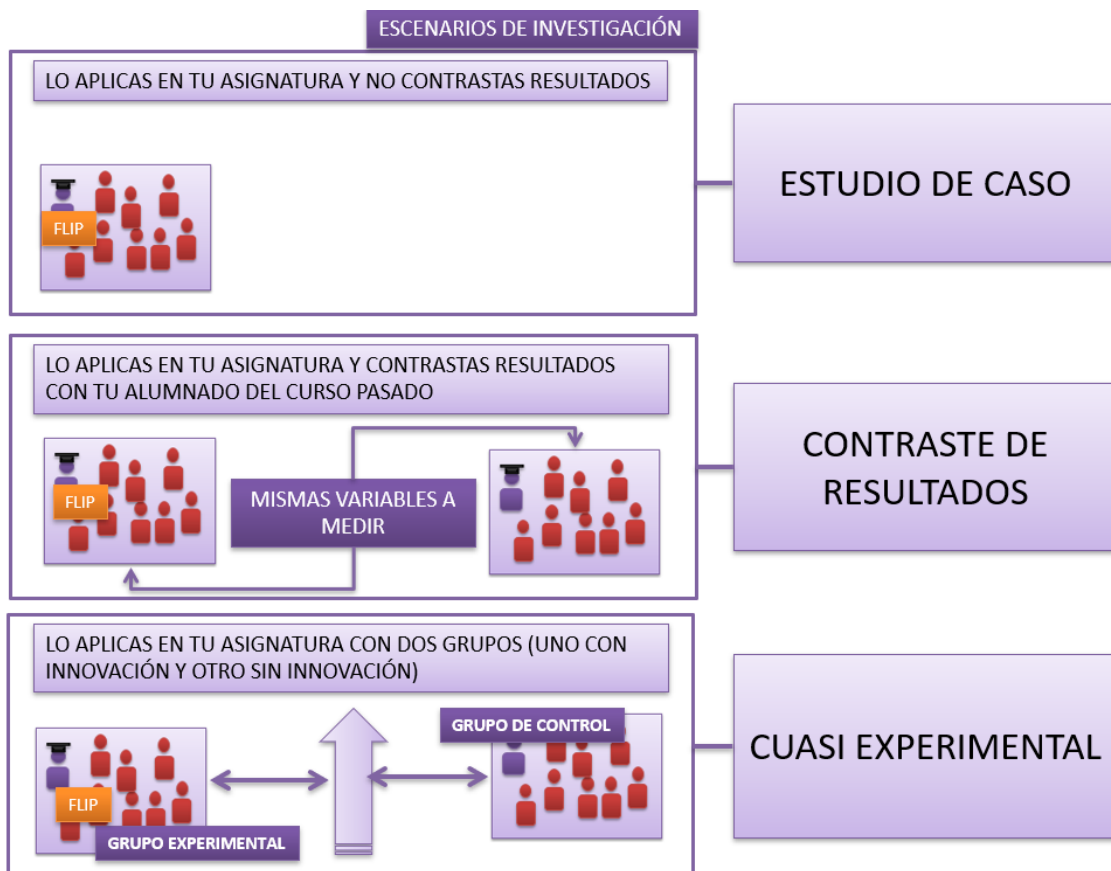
ESCENARIOS DE INVESTIGACIÓN

LO APLICAS EN TU ASIGNATURA Y NO CONTRASTAS RESULTADOS

FLIP

ESTUDIO DE CASO

LO APLICAS EN TU ASIGNATURA Y CONTRASTAS RESULTADOS CON TU ALUMNADO DEL CURSO PASADO

FLIP

MISMAS VARIABLES A MEDIR

CONTRASTE DE RESULTADOS

LO APLICAS EN TU ASIGNATURA CON DOS GRUPOS (UNO CON INNOVACIÓN Y OTRO SIN INNOVACIÓN)

GRUPO DE CONTROL

FLIP

GRUPO EXPERIMENTAL

CUASI EXPERIMENTAL